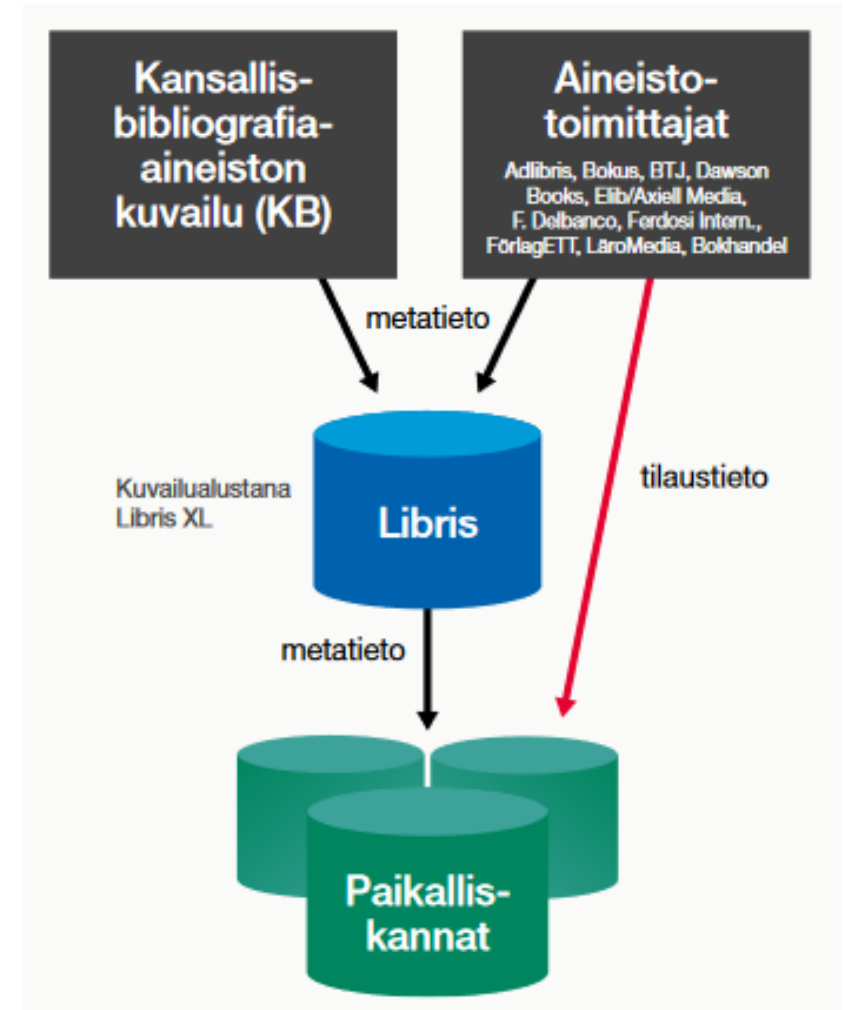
Kansallisbibliografiaaineiston kuvailu (KB)

Aineistotoimittajat

Adlibris, Bokus, BTJ, Dawson Books, Elib/Axiell Media, F. Delbanco, Ferdosi Intern., FörlagETT, LäroMedia, Bokhandel

metatieto

Kuvailualustana Libris XL

Libris

tilaustieto

metatieto

Paikalliskannat